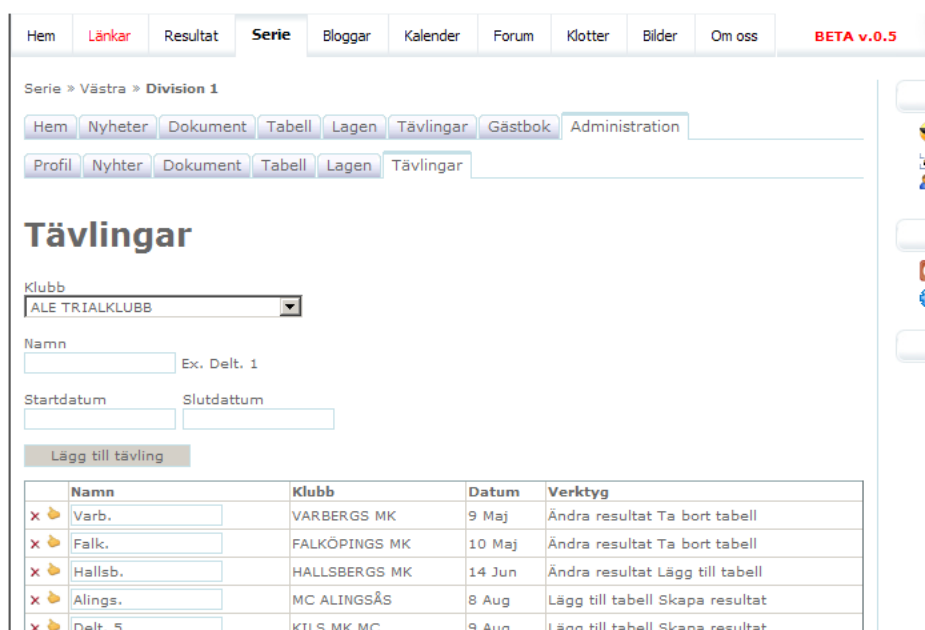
Hem Länkar Resultat Serie Bloggar Kalender Forum Klotter Bilder Om oss BETA v.0.5

Serie » Västra » Division 1

Hem Nyheter Dokument Tabell Lagen Tävlingar Gästbok Administration

Profil Nyhter Dokument Tabell Lagen Tävlingar

Tävlingar

Klubb
ALE TRIALKLUBB

Namn
Ex. Delt. 1

Startdatum
Slutdattum

Lägg till tävling

| | Namn | Klubb | Datum | Verktyg |
|---|---|---|---|---|
| × | Varb. | VARBERGS MK | 9 Maj | Ändra resultat Ta bort tabell |
| × | Falk. | FALKÖPINGS MK | 10 Maj | Ändra resultat Ta bort tabell |
| × | Hallsb. | HALLSBERGS MK | 14 Jun | Ändra resultat Lägg till tabell |
| × | Alings. | MC ALINGSÅS | 8 Aug | Lägg till tabell Skapa resultat |
| × | Delt. 5 | KILS MK MC | 9 Aug | Lägg till tabell Skapa resultat |